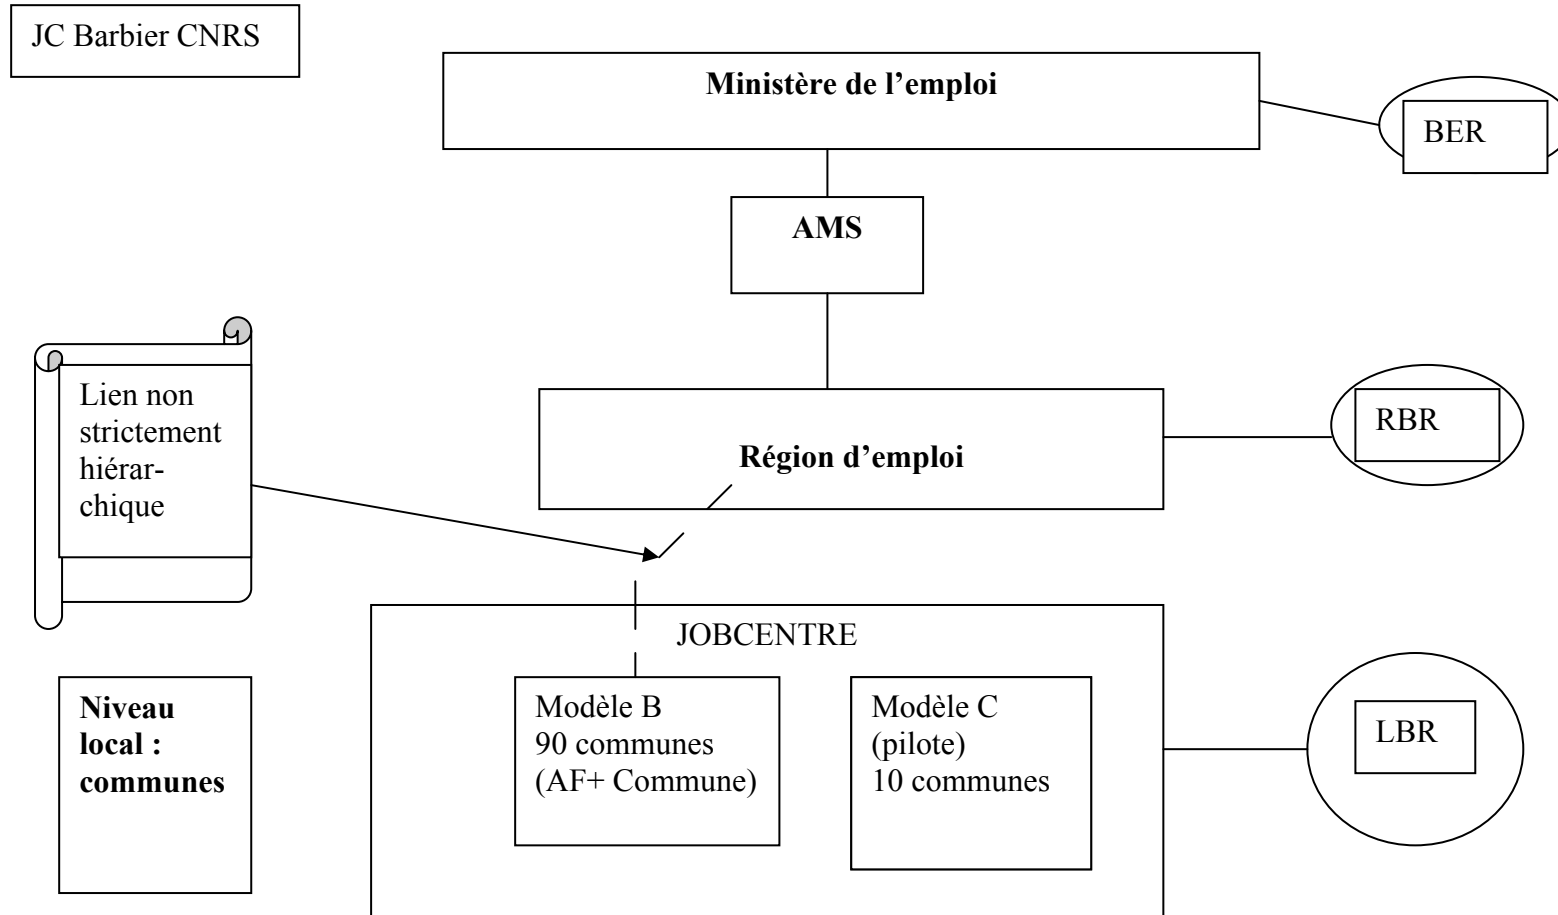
JC Barbier CNRS

Ministère de l'emploi

BER

AMS

Lien non strictement hiérarchique

Région d'emploi

RBR

JOBCENTRE

Modèle B
90 communes
(AF+ Commune)

Modèle C
(pilote)
10 communes

LBR

Niveau local : communes